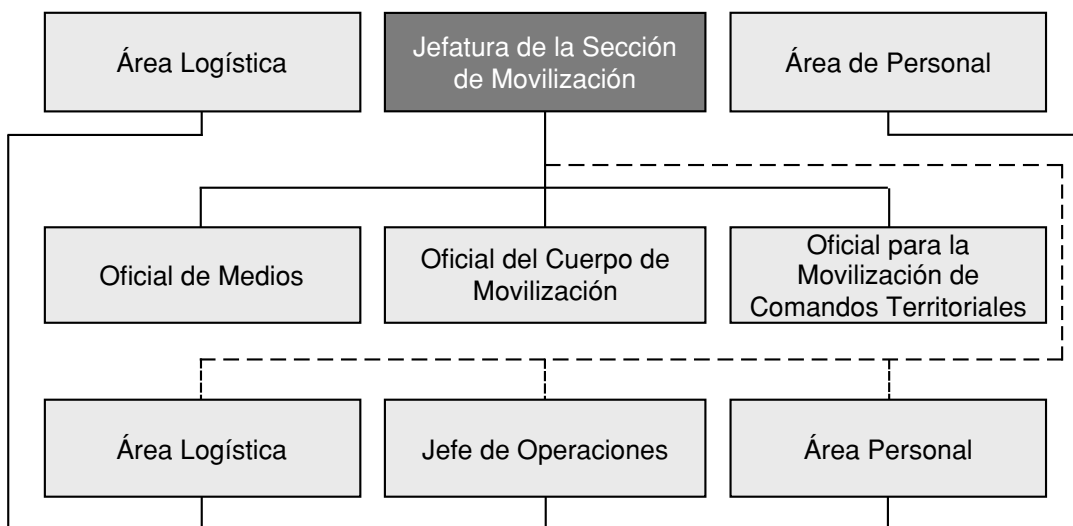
Área Logística

Jefatura de la Sección de Movilización

Área de Personal

Oficial de Medios

Oficial del Cuerpo de Movilización

Oficial para la Movilización de Comandos Territoriales

Área Logística

Jefe de Operaciones

Área Personal